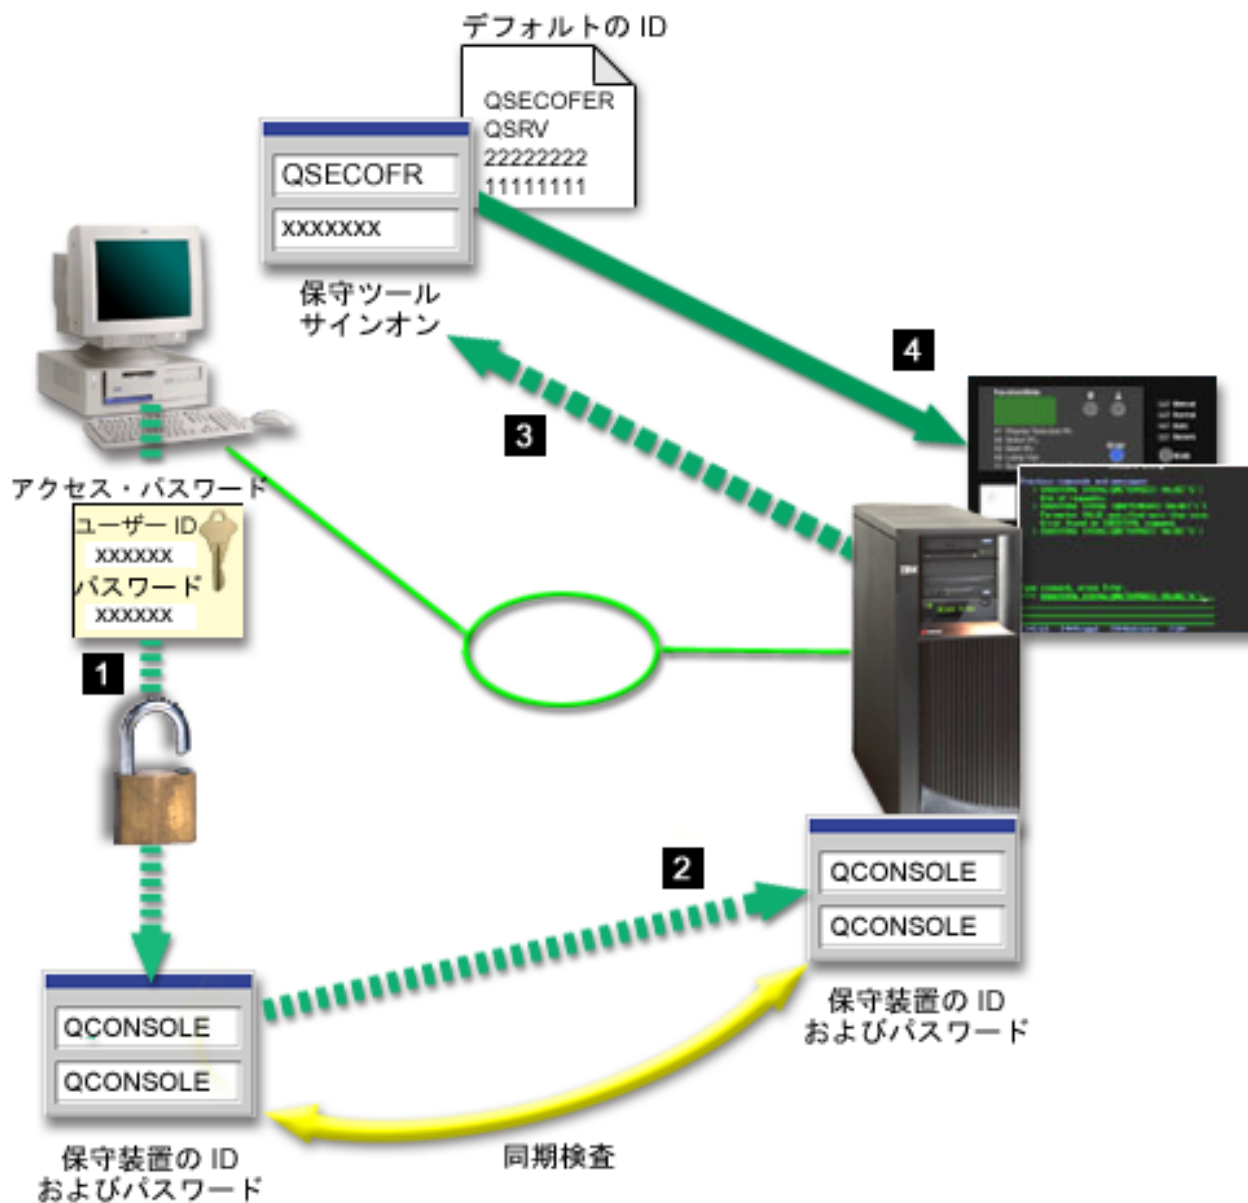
デフォルトの ID

QSECOFER
QSRV
22222222
11111111

QSECOFR
XXXXXXX

保守ツール
サインオン

4

3

アクセス・パスワード

ユーザー ID
XXXXXX
パスワード
XXXXXX

1

2

QCONSOLE
QCONSOLE

保守装置の ID
およびパスワード

QCONSOLE
QCONSOLE

保守装置の ID
およびパスワード

同期検査